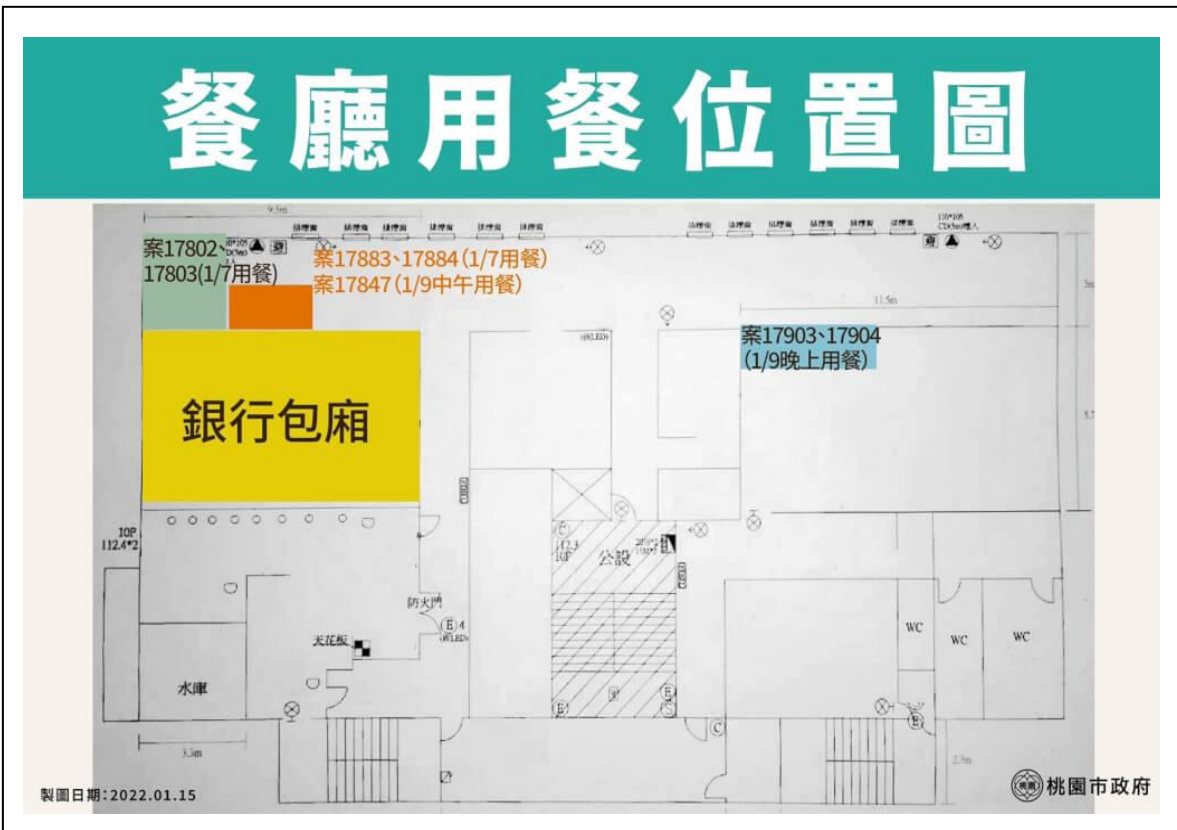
餐廳用餐位置圖

案17802、17803(1/7用餐)

案17883、17884(1/7用餐)
案17847(1/9中午用餐)

案17903、17904
(1/9晚上用餐)

銀行包廂

9.5m

11.5m

3m

10P
112.4*2

防火門

天花板

水庫

公設

WC

WC

WC

3.3m

2.9m

製圖日期:2022.01.15

桃園市政府